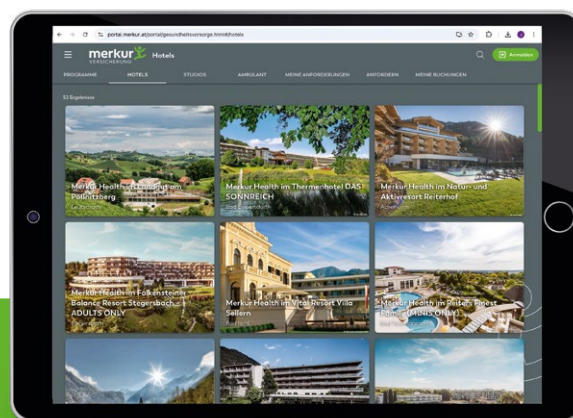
portal.merkur.at/portal/gesundheitsvorsorge.html#/hotels

merkur VERSICHERUNG Hotels

Anmelden

PROGRAMME HOTELS STUDIOS AMBULANT MEINE ANFORDERUNGEN ANFORDERN MEINE BUCHUNGEN

53 Ergebnisse

Merkur Health im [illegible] am Pöllauberg
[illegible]

Merkur Health im Thermenhotel DAS SONNREICH
Bad Loipersdorf

Merkur Health im Natur- und Aktivresort Reiterhof
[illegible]

Merkur Health im Falkensteiner Balance Resort Stegersbach - ADULTS ONLY
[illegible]

Merkur Health im Vital Resort Villa Seilern
Bad Ischl

Merkur Health im Reiters Finest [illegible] (MINIS ONLY)
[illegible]